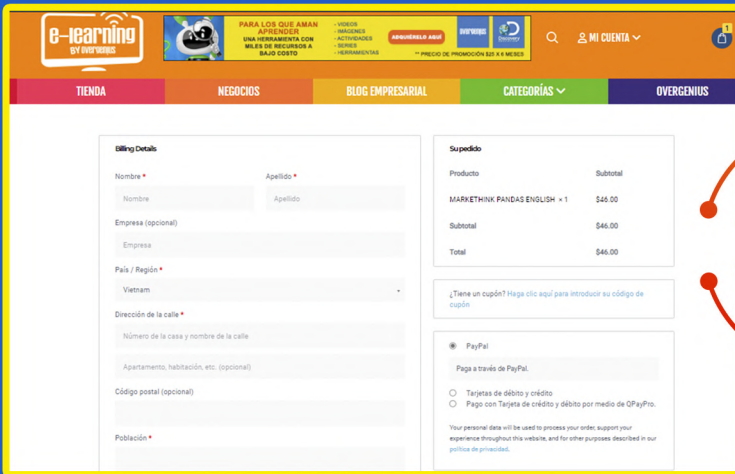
e-learning BY OVERGENIUS

PARA LOS QUE AMAN APRENDER
UNA HERRAMIENTA CON MILES DE RECURSOS A BAJO COSTO
- VIDEOS
- IMÁGENES
- ACTIVIDADES
- SERIES
- HERRAMIENTAS
ADQUIÉRELO AQUÍ
overgenius
Discovery
** PRECIO DE PROMOCIÓN $25 X 6 MESES

MI CUENTA
1

TIENDA
NEGOCIOS
BLOG EMPRESARIAL
CATEGORÍAS
OVERGENIUS

Billing Details

Nombre *
Nombre
Apellido *
Apellido
Empresa (opcional)
Empresa
País / Región *
Vietnam
Dirección de la calle *
Número de la casa y nombre de la calle
Apartamento, habitación, etc. (opcional)
Código postal (opcional)
Población *

Su pedido

| Producto | Subtotal |
|---|---|
| MARKETHINK PANDAS ENGLISH × 1 | $46.00 |
| Subtotal | $46.00 |
| Total | $46.00 |

¿Tiene un cupón? Haga clic aquí para introducir su código de cupón

PayPal
Paga a través de PayPal.
Tarjetas de débito y crédito
Pago con Tarjeta de crédito y débito por medio de QPayPro.

Your personal data will be used to process your order, support your experience throughout this website, and for other purposes described in our política de privacidad.